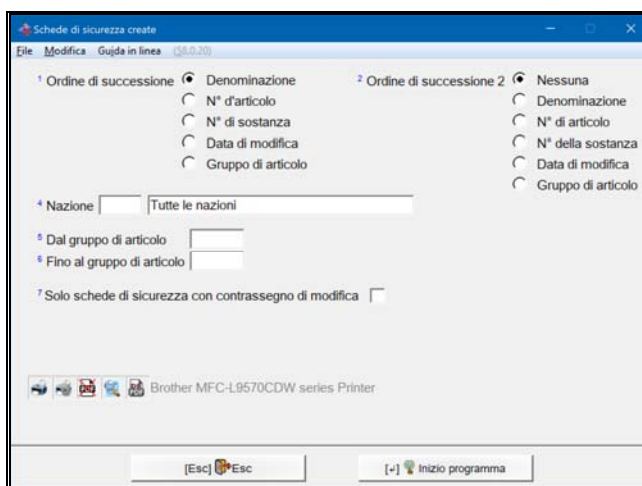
Schede di sicurezza create

File Modifica Guida in linea (58.0.20)

¹ Ordine di successione Denominazione
N° d'articolo
N° di sostanza
Data di modifica
Gruppo di articolo

² Ordine di successione 2 Nessuna
Denominazione
N° di articolo
N° della sostanza
Data di modifica
Gruppo di articolo

⁴ Nazione Tutte le nazioni

⁵ Dal gruppo di articolo
⁶ Fino al gruppo di articolo

⁷ Solo schede di sicurezza con contrassegno di modifica

Brother MFC-L9570CDW series Printer

[Esc] Esc

[↵] Inizio programma